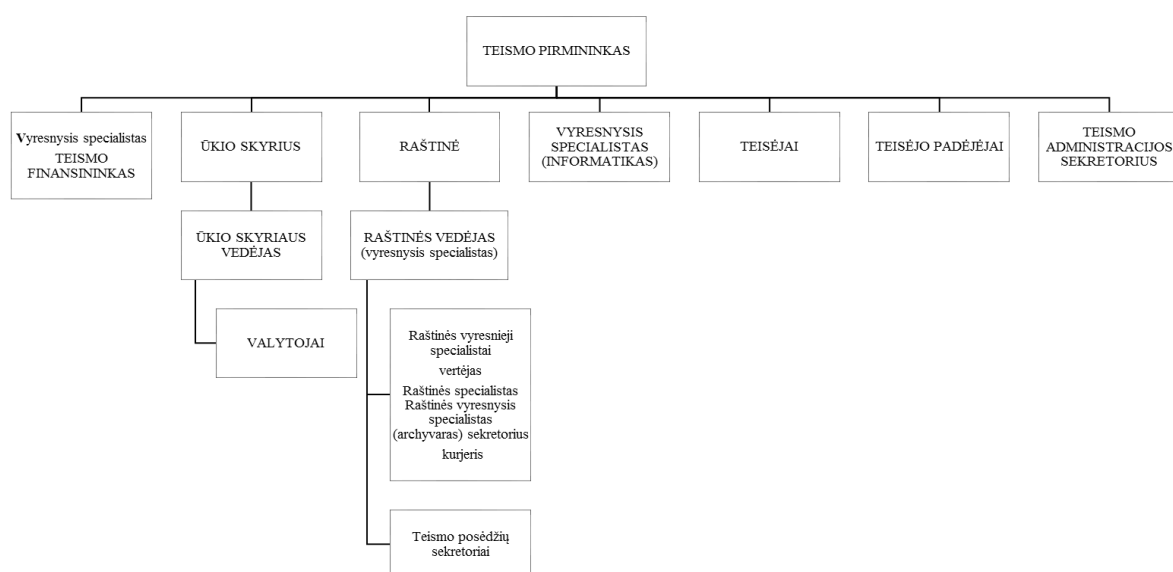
TEISMO PIRMININKAS

Vyresnysis specialistas TEISMO FINANSININKAS

ŪKIO SKYRIUS

RAŠTINĖ

VYRESNYSIS SPECIALISTAS (INFORMATIKAS)

TEISĖJAI

TEISĖJO PADĖJĖJAI

TEISMO ADMINISTRACIJOS SEKRETORIUS

ŪKIO SKYRIAUS VEDĖJAS

RAŠTINĖS VEDĖJAS (vyresnysis specialistas)

VALYTOJAI

Raštinės vyresnieji specialistai
vertėjas
Raštinės specialistas
Raštinės vyresnysis specialistas (archyvaras) sekretorius
kurjeris

Teismo posėdžių sekretoriai